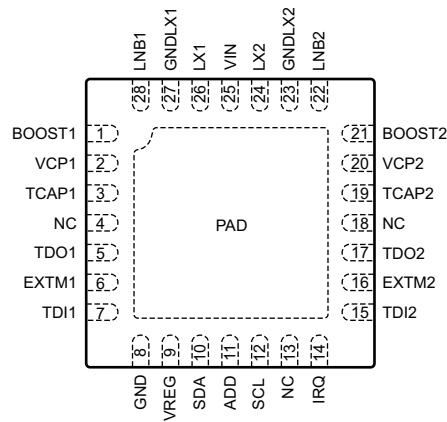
LNB1 GNDLX1 LX1 VIN LX2 GNDLX2 LNB2

28 27 26 25 24 23 22

BOOST1 1
VCP1 2
TCAP1 3
NC 4
TDO1 5
EXTM1 6
TDI1 7

PAD

21 BOOST2
20 VCP2
19 TCAP2
18 NC
17 TDO2
16 EXTM2
15 TDI2

8 9 10 11 12 13 14

GND VREG SDA ADD SCL NC IRQ